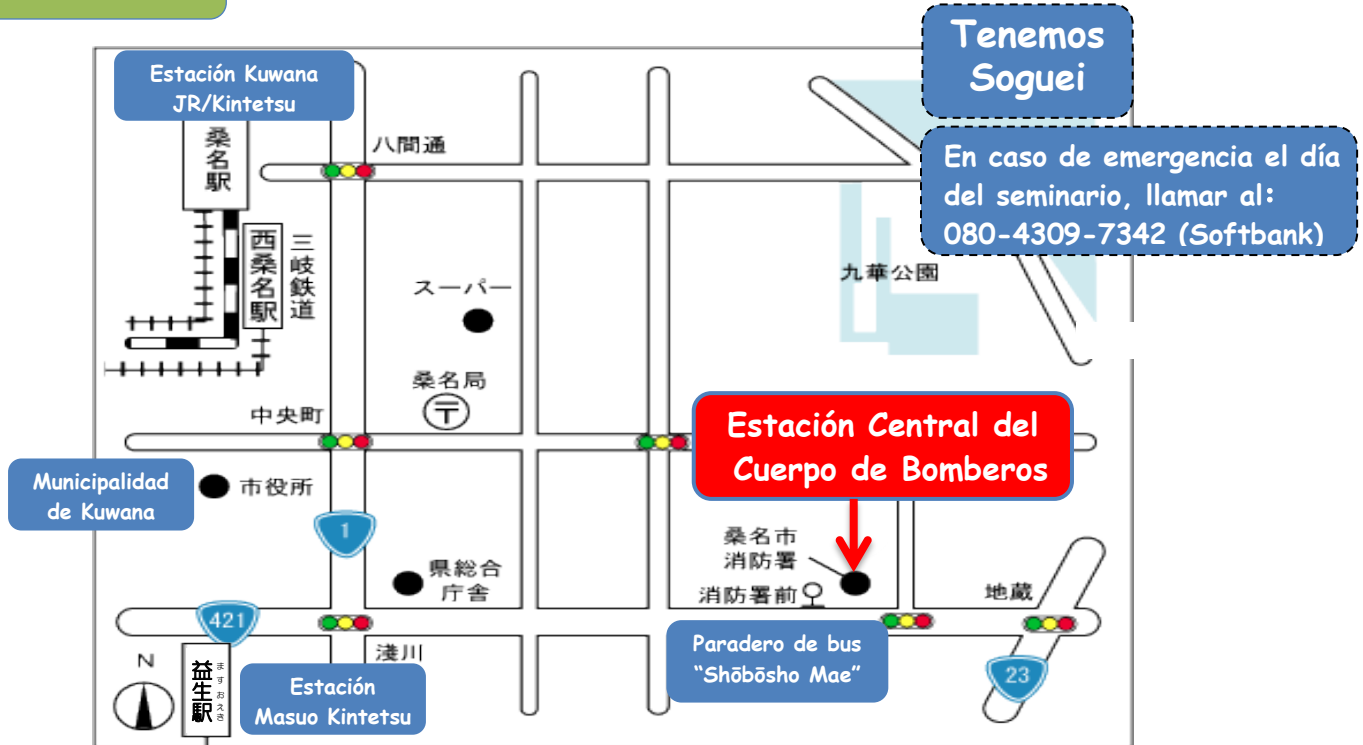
Estación Kuwana JR/Kintetsu

Tenemos Soguei

En caso de emergencia el día del seminario, llamar al: 080-4309-7342 (Softbank)

桑名駅

西桑名駅

三岐鉄道

八間通

九華公園

スーパー

桑名局

〒

中央町

Estación Central del Cuerpo de Bomberos

Municipalidad de Kuwana

市役所

1

桑名市消防署

県総合庁舎

消防署前

地蔵

421

浅川

Paradero de bus "Shōbōsho Mae"

N

益生駅

ますおえき

Estación Masuo Kintetsu

23